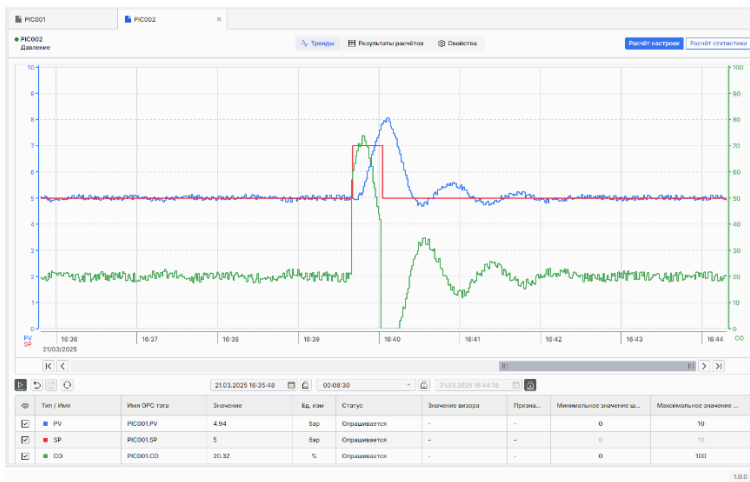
PIC001
PIC002 ×

PIC002
Давление

Тренды
Результаты расчётов
Свойства

Расчёт настроек
Расчёт статистики

10
9
8
7
6
5
4
3
2
1
0

100
90
80
70
60
50
40
30
20
10
0

PV
SP
16:36
21/03/2025
16:37
16:38
16:39
16:40
16:41
16:42
16:43
16:44
CO

21.03.2025 16:35:48
00:08:30
21.03.2025 16:44:18

| | Тип / Имя | Имя OPC тэга | Значение | Ед. изм | Статус | Значение визора | Призна... | Минимальное значение ш... | Максимальное значение ... |
|---|---|---|---|---|---|---|---|---|---|
| ☑ | PV | PIC001.PV | 4.94 | Бар | Опрашивается | - | - | 0 | 10 |
| ☑ | SP | PIC001.SP | 5 | бар | Опрашивается | - | - | 0 | 10 |
| ☑ | CO | PIC001.CO | 20.32 | % | Опрашивается | - | - | 0 | 100 |

1.0.0